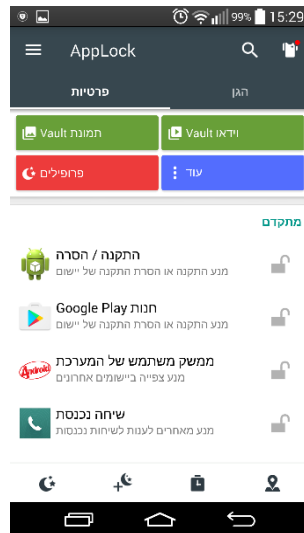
99% 15:29

AppLock

פרטיות

הגן

תמונת Vault

וידאו Vault

פרופילים

עוד

מתקדם

התקנה / הסרה
מנע התקנה או הסרת התקנה של יישום

חנות Google Play
מנע התקנה או הסרת התקנה של יישום

ממשק משתמש של המערכת
מנע צפייה ביישומים אחרונים

שיחה נכנסת
מנע מאחרים לענות לשיחות נכנסות